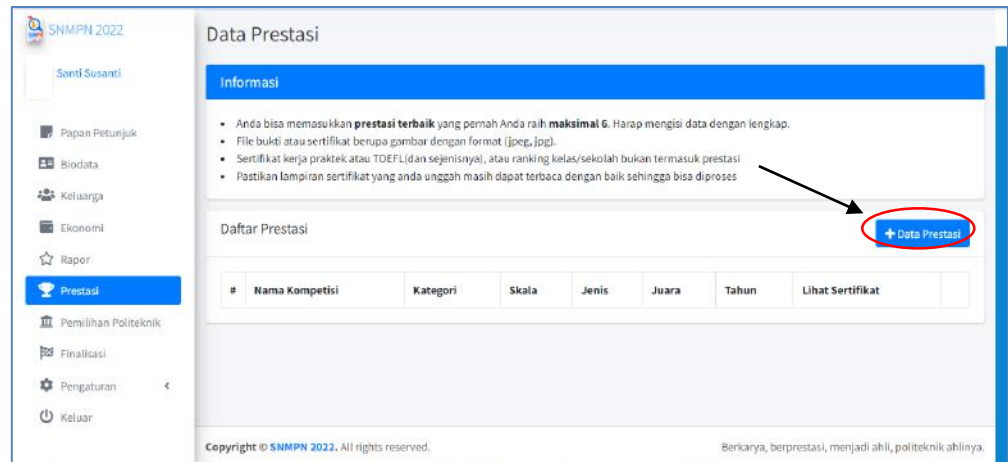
SNMPN 2022

Santi Susanti

Papan Petunjuk
Biodata
Keluarga
Ekonomi
Rapor
Prestasi
Pemilihan Politeknik
Finalisasi
Pengaturan
Keluar

Data Prestasi

Informasi

- Anda bisa memasukkan **prestasi terbaik** yang pernah Anda raih **maksimal 6**. Harap mengisi data dengan lengkap.
- File bukti atau sertifikat berupa gambar dengan format (jpeg, jpg).
- Sertifikat kerja praktek atau TOEFL(dan sejenisnya), atau ranking kelas/sekolah bukan termasuk prestasi
- Pastikan lampiran sertifikat yang anda unggah masih dapat terbaca dengan baik sehingga bisa diproses

Daftar Prestasi

+ Data Prestasi

| # | Nama Kompetisi | Kategori | Skala | Jenis | Juara | Tahun | Lihat Sertifikat | |
|---|---|---|---|---|---|---|---|---|

Copyright © SNMPN 2022. All rights reserved.

Berkarya, berprestasi, menjadi ahli, politeknik ahlinya.